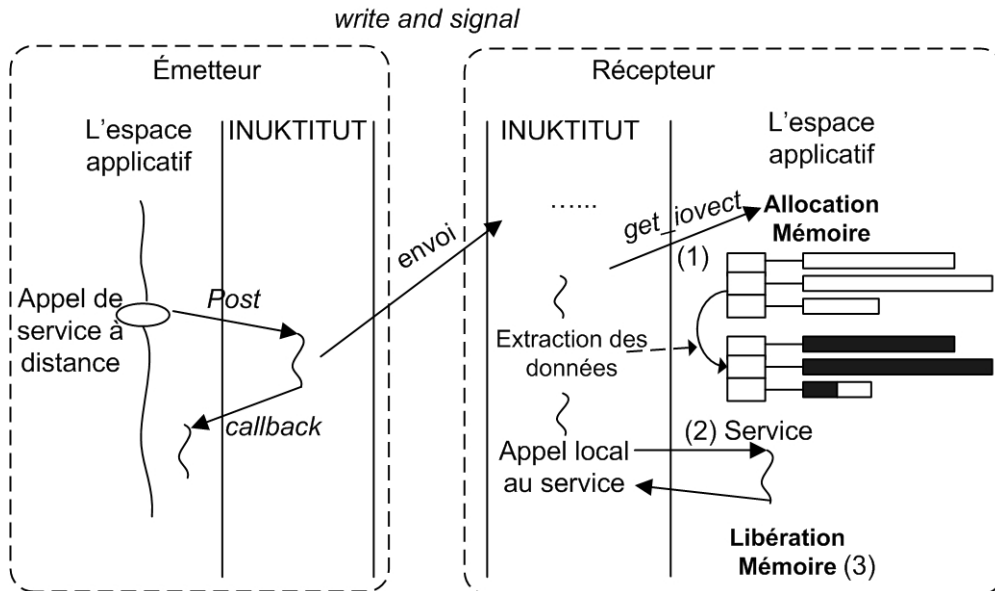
write and signal

Émetteur

L'espace applicatif

INUKTITUT

Appel de service à distance

Post

callback

envoi

Récepteur

INUKTITUT

L'espace applicatif

……

get_iovect

Allocation Mémoire

(1)

Extraction des données

Appel local au service

(2) Service

Libération Mémoire (3)